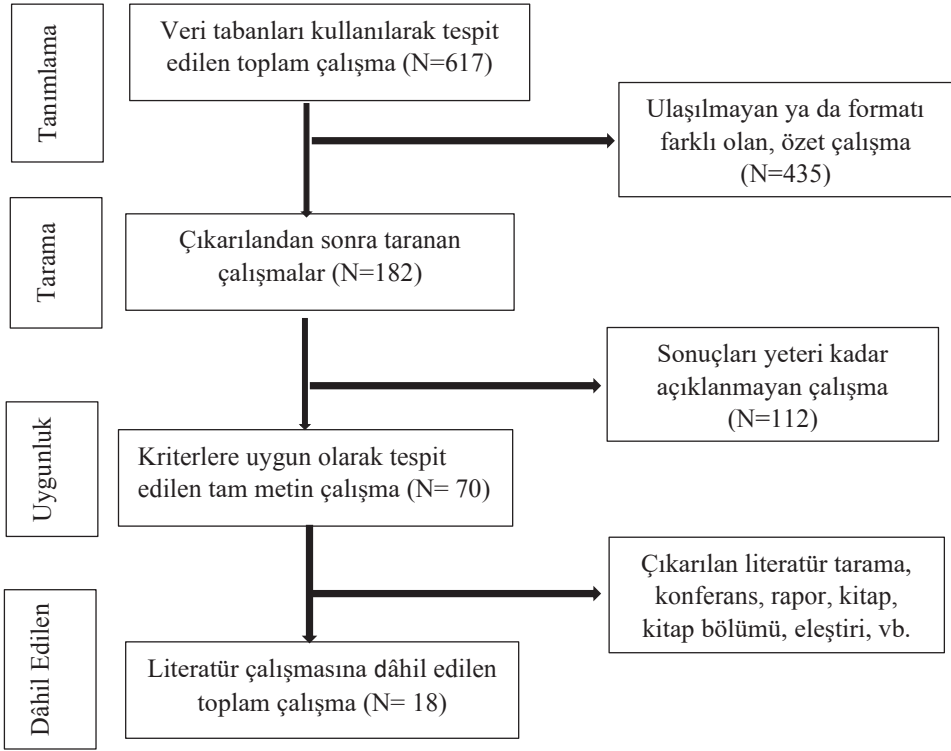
Tanımlama

Veri tabanları kullanılarak tespit edilen toplam çalışma (N=617)

Ulaşılmayan ya da formatı farklı olan, özet çalışma (N=435)

Tarama

Çıkarılandan sonra taranan çalışmalar (N=182)

Sonuçları yeteri kadar açıklanmayan çalışma (N=112)

Uygunluk

Kriterlere uygun olarak tespit edilen tam metin çalışma (N= 70)

Çıkarılan literatür tarama, konferans, rapor, kitap, kitap bölümü, eleştiri, vb.

Dâhil Edilen

Literatür çalışmasına dâhil edilen toplam çalışma (N= 18)